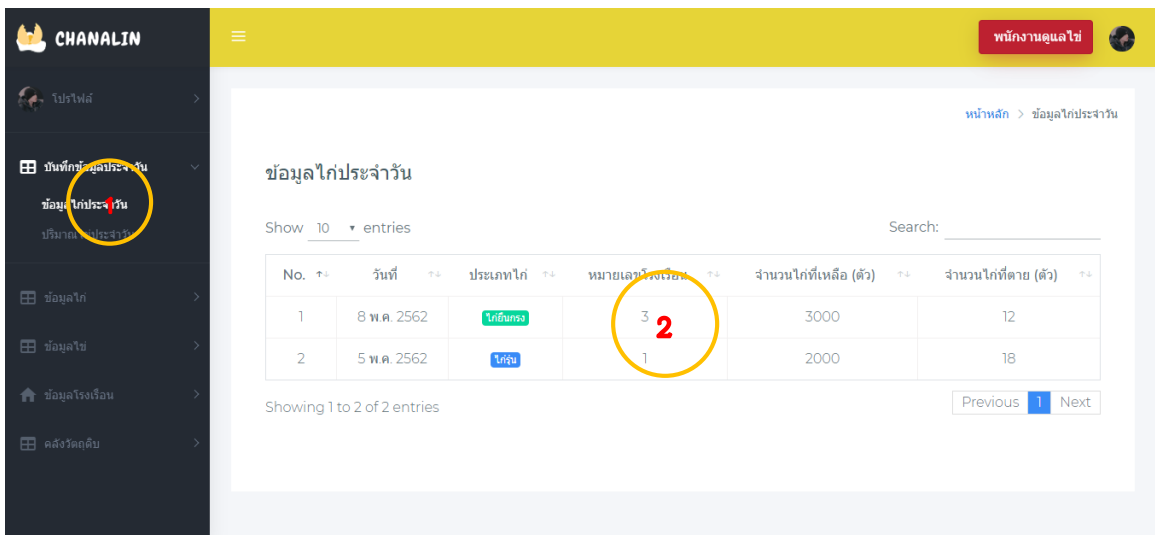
CHANALIN

โปรไฟล์

บันทึกข้อมูลประจำวัน

ข้อมูลไก่ประจำวัน

ปริมาณ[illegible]ประจำวัน

ข้อมูลไก่

ข้อมูลไข่

ข้อมูลโรงเรือน

คลังวัตถุดิบ

1

พนักงานดูแลไข่

หน้าหลัก > ข้อมูลไก่ประจำวัน

ข้อมูลไก่ประจำวัน

Show 10 entries

Search:

| No. | วันที่ | ประเภทไก่ | หมายเลขโรงเรือน | จำนวนไก่ที่เหลือ (ตัว) | จำนวนไก่ที่ตาย (ตัว) |
|---|---|---|---|---|---|
| 1 | 8 พ.ค. 2562 | ไก่ยืนกรง | 3 | 3000 | 12 |
| 2 | 5 พ.ค. 2562 | ไก่รุ่น | 1 | 2000 | 18 |

2

Showing 1 to 2 of 2 entries

Previous 1 Next